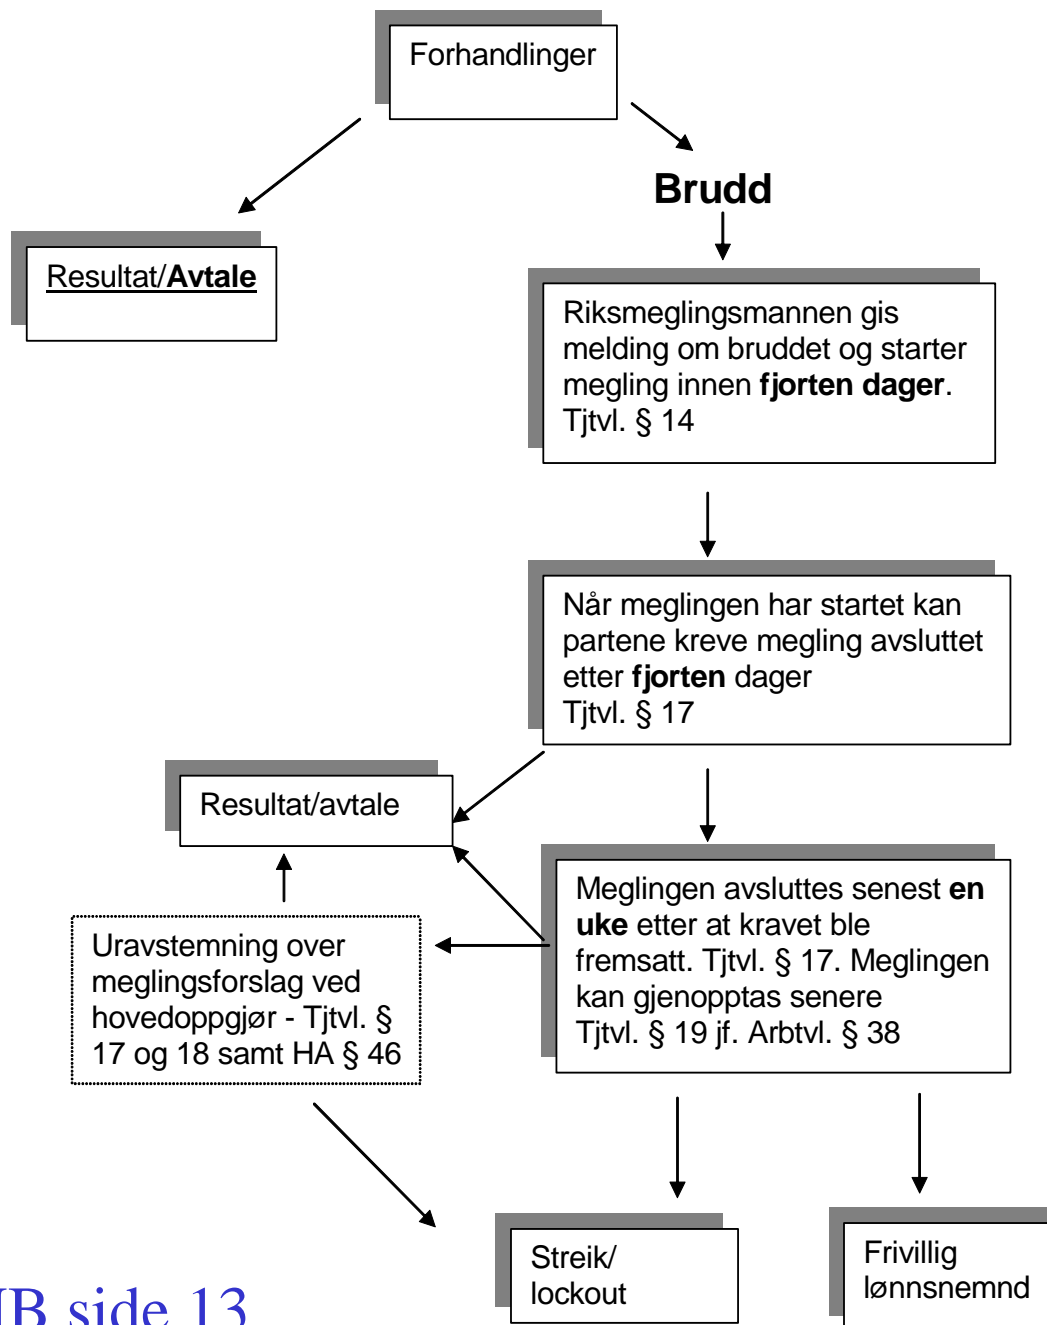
Forhandlinger

Resultat/**Avtale**

**Brudd**

Riksmeglingsmannen gis melding om bruddet og starter megling innen **fjorten dager**. Tjtvl. § 14

Når meglingen har startet kan partene kreve megling avsluttet etter **fjorten** dager Tjtvl. § 17

Resultat/avtale

Meglingen avsluttes senest **en uke** etter at kravet ble fremsatt. Tjtvl. § 17. Meglingen kan gjenopptas senere Tjtvl. § 19 jf. Arbtvl. § 38

Uravstemning over meglingsforslag ved hovedoppgjør - Tjtvl. § 17 og 18 samt HA § 46

Streik/ lockout

Frivillig lønnsnemnd

IB side 13